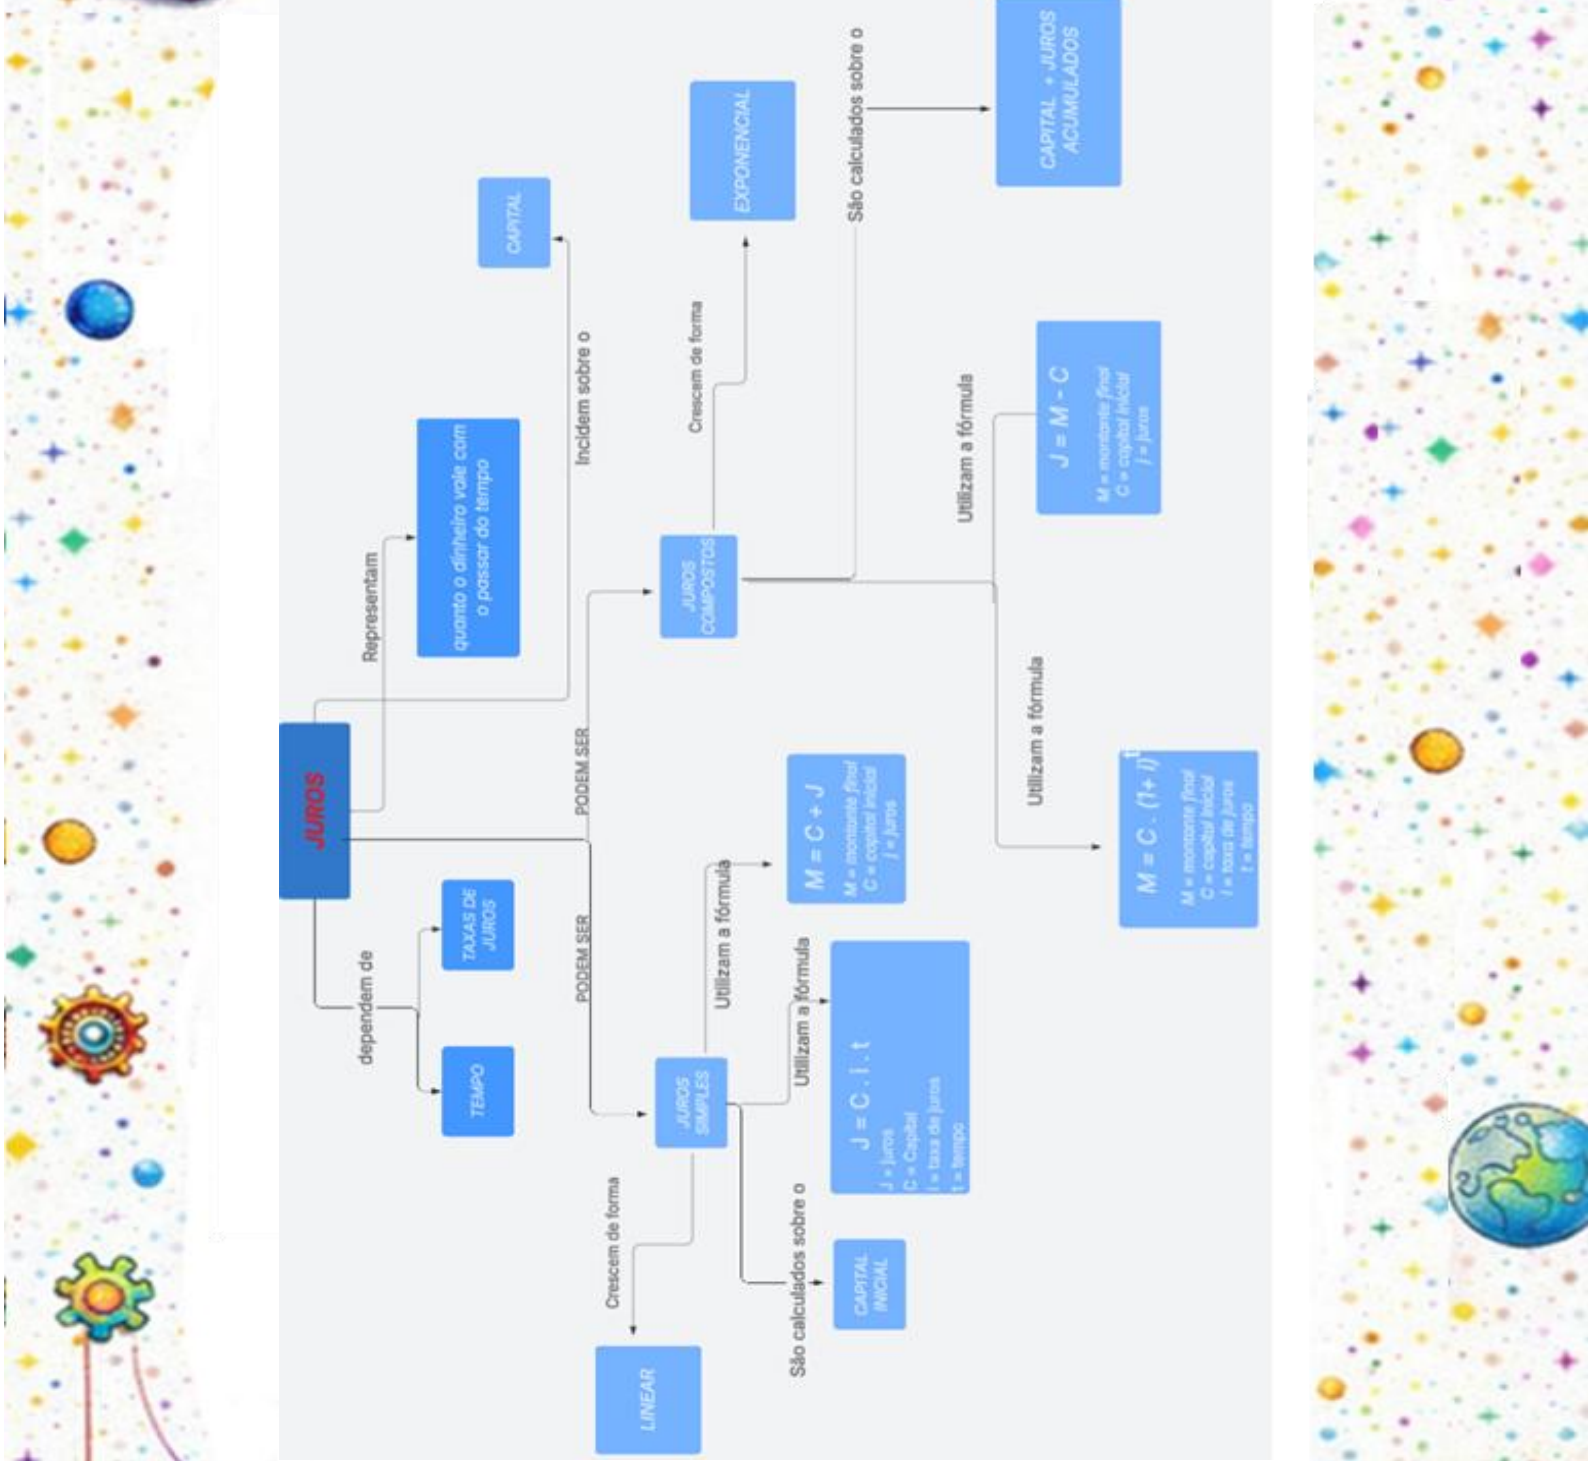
JUROS

Representam

quanto o dinheiro vale com o passar do tempo

Incidem sobre o

CAPITAL

dependem de

TAXAS DE JUROS

TEMPO

PODEM SER

JUROS COMPOSTOS

PODEM SER

JUROS SIMPLES

Crescem de forma

EXPONENCIAL

São calculados sobre o

CAPITAL + JUROS ACUMULADOS

Utilizam a fórmula

$J = M - C$

M = montante final
C = capital inicial
J = juros

Utilizam a fórmula

$M = C . (1+ i)^t$

M = montante final
C = capital inicial
i = taxa de juros
t = tempo

Utilizam a fórmula

$M = C + J$

M = montante final
C = capital inicial
J = juros

Utilizam a fórmula

$J = C . i . t$

J = juros
C = Capital
i = taxa de juros
t = tempo

Crescem de forma

LINEAR

São calculados sobre o

CAPITAL INICIAL